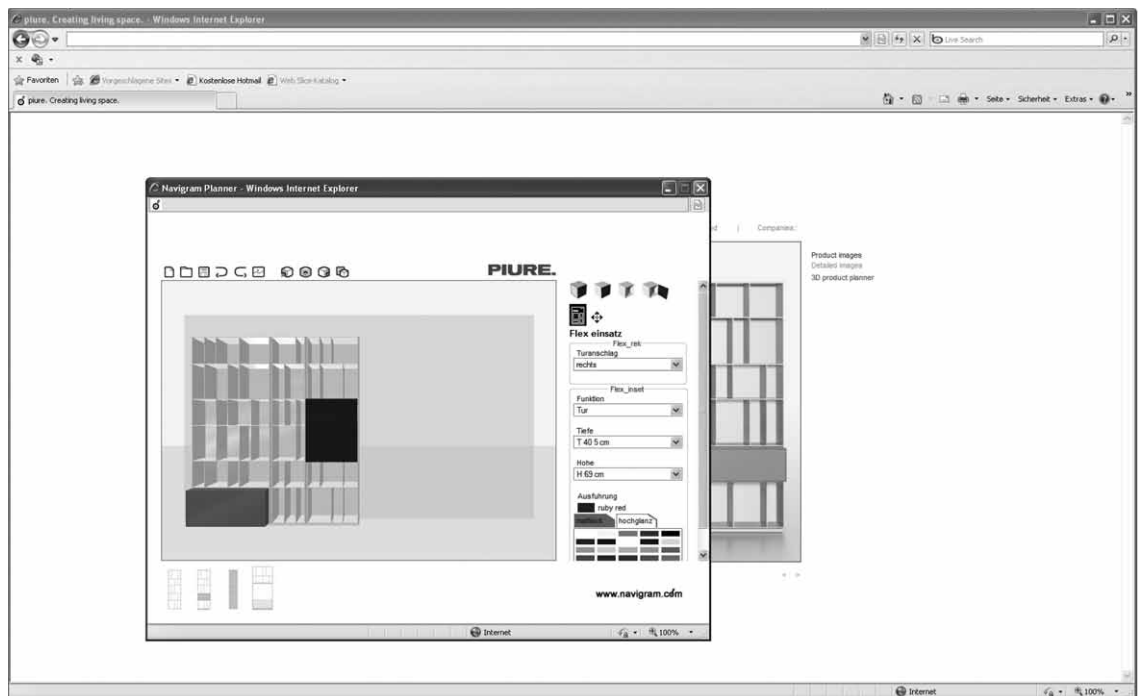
piure. Creating living space. - Windows Internet Explorer

Live Search

Favoriten | Vorgeschlagene Sites • Kostenlose Hotmail • Web Slice-Katalog •

piure. Creating living space.

Seite • Sicherheit • Extras •

Navigram Planner - Windows Internet Explorer

PIURE.

Flex einsatz

Flex_rek

Turanschlag

rechts

Flex_inset

Funktion

Tur

Tiefe

T 40 5 cm

Hohe

H 69 cm

Ausfuhrung

ruby red

mattlack hochglanz

www.navigram.com

Internet

100%

Companies

Product images

Detailed images

3D product planner

Internet

100%